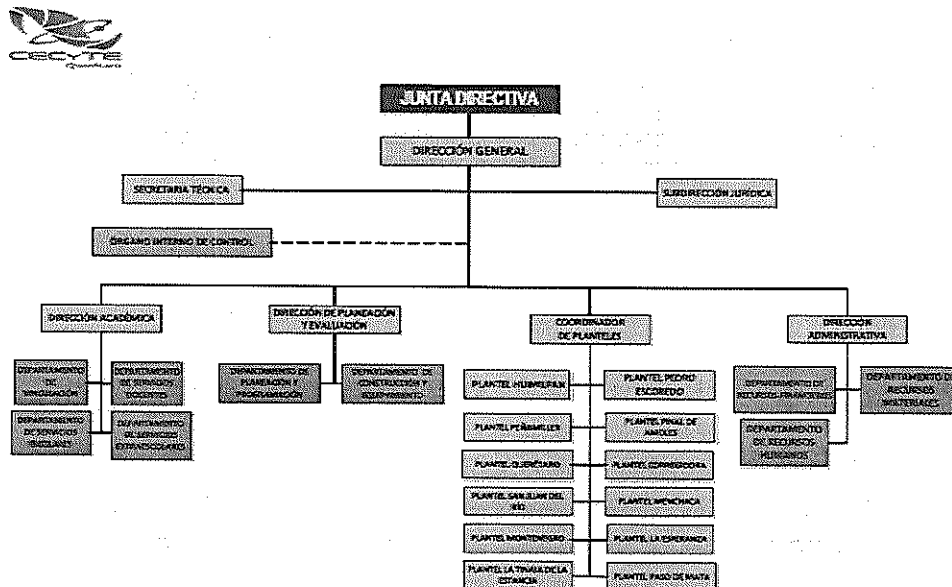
CECYTE
Querétaro

JUNTA DIRECTIVA

DIRECCIÓN GENERAL

SECRETARIA TÉCNICA

SUBDIRECCIÓN JURÍDICA

ÓRGANO INTERNO DE CONTROL

DIRECCIÓN ACADÉMICA

DEPARTAMENTO DE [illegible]

DEPARTAMENTO DE SERVICIOS DOCENTES

DEPARTAMENTO DE SERVICIOS ESCOLARES

DEPARTAMENTO DE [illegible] EXTRAESCOLARES

DIRECCIÓN DE PLANEACIÓN Y EVALUACIÓN

DEPARTAMENTO DE PLANEACIÓN Y PROGRAMACIÓN

DEPARTAMENTO DE CONSTRUCCIÓN Y EQUIPAMIENTO

COORDINADOR DE PLANTELES

PLANTEL HUIMILPAN

PLANTEL PEDRO ESCOBEDO

PLANTEL PEÑAMILLER

PLANTEL PINAL DE AMOLES

PLANTEL QUERÉTARO

PLANTEL CORREGIDORA

PLANTEL SAN JUAN DEL RÍO

PLANTEL MOCHICAHUI

PLANTEL MONTENEGRO

PLANTEL LA ESPERANZA

PLANTEL LA TINAJA DE LA ESTANCIA

PLANTEL PASO DE MATA

DIRECCIÓN ADMINISTRATIVA

DEPARTAMENTO DE RECURSOS FINANCIEROS

DEPARTAMENTO DE RECURSOS MATERIALES

DEPARTAMENTO DE RECURSOS HUMANOS